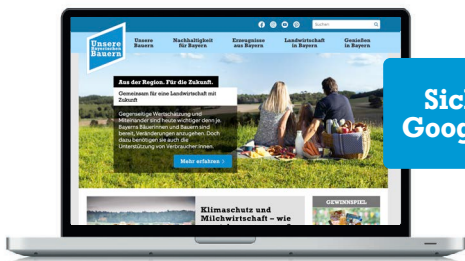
Unsere Bayerischen Bauern

Unsere Bauern

Nachhaltigkeit für Bayern

Erzeugnisse aus Bayern

Landwirtschaft in Bayern

Genießen in Bayern

Suchen

Aus der Region. Für die Zukunft.

Gemeinsam für eine Landwirtschaft mit Zukunft

Gegenseitige Wertschätzung und Miteinander sind heute wichtiger denn je. Bayerns Bäuerinnen und Bauern sind bereit, Veränderungen anzugehen. Doch dazu benötigen sie auch die Unterstützung von Verbraucherinnen.

Mehr erfahren >

Klimaschutz und Milchwirtschaft – wie

GEWINNSPIEL

Sic
Goog